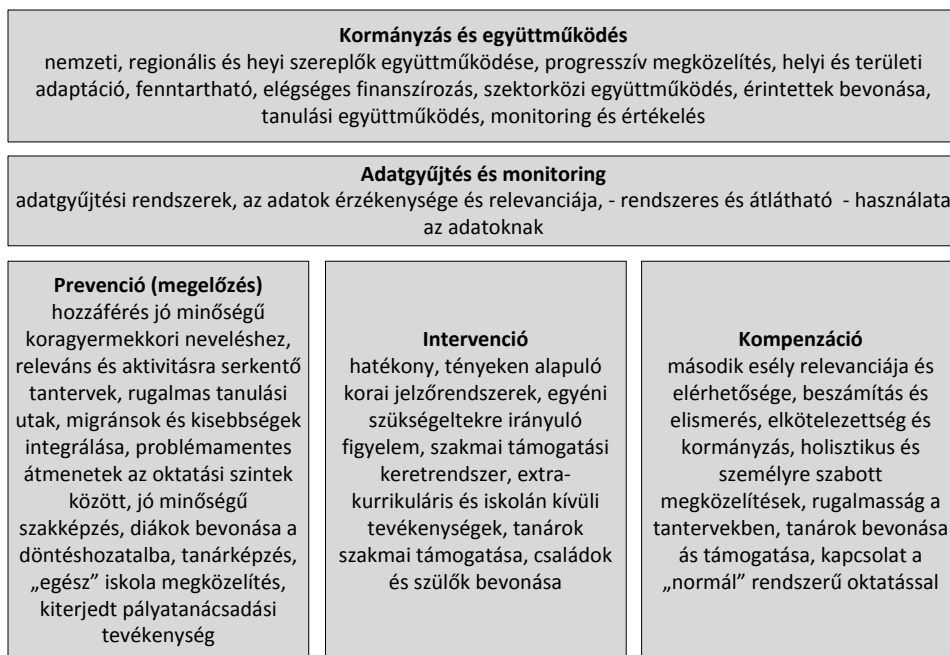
**Kormányzás és együttműködés**
nemzeti, regionális és heyi szereplők együttműködése, progresszív megközelítés, helyi és területi adaptáció, fenntartható, elégséges finanszírozás, szektorközi együttműködés, érintettek bevonása, tanulási együttműködés, monitoring és értékelés

**Adatgyűjtés és monitoring**
adatgyűjtési rendszerek, az adatok érzékenysége és relevanciája, - rendszeres és átlátható - használata az adatoknak

**Prevenció (megelőzés)**
hozzáférés jó minőségű koragyermekkori neveléshez, releváns és aktivitásra serkentő tantervek, rugalmas tanulási utak, migránsok és kisebbségek integrálása, problémamentes átmenetek az oktatási szintek között, jó minőségű szakképzés, diákok bevonása a döntéshozatalba, tanárképzés, „egész” iskola megközelítés, kiterjedt pályatanácsadási tevékenység

**Intervenció**
hatékony, tényeken alapuló korai jelzőrendszerek, egyéni szükségeltekre irányuló figyelem, szakmai támogatási keretrendszer, extrakurrikuláris és iskolán kívüli tevékenységek, tanárok szakmai támogatása, családok és szülők bevonása

**Kompenzáció**
második esély relevanciája és elérhetősége, beszámítás és elismerés, elkötelezettség és kormányzás, holisztikus és személyre szabott megközelítések, rugalmasság a tantervekben, tanárok bevonása ás támogatása, kapcsolat a „normál” rendszerű oktatással